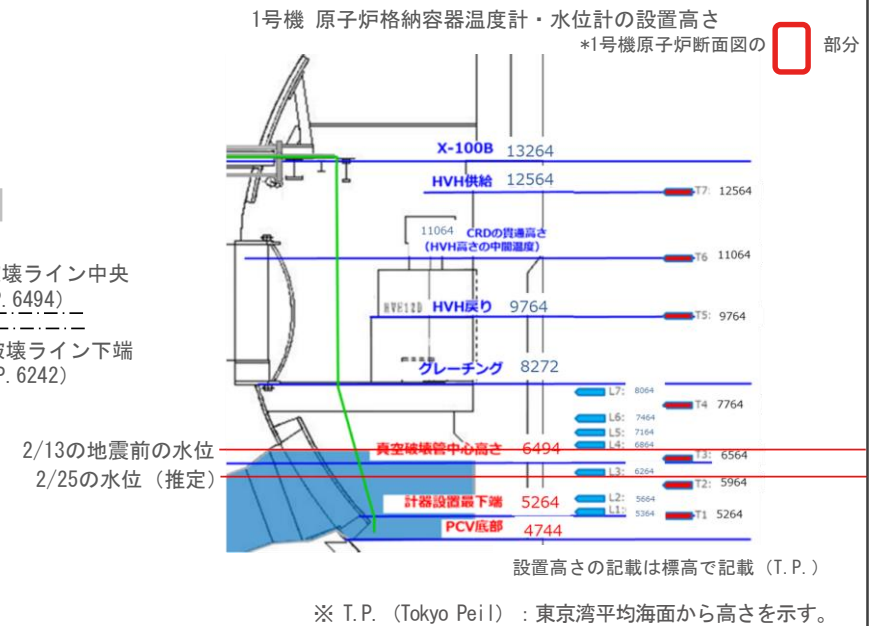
1号機 原子炉格納容器温度計・水位計の設置高さ

*1号機原子炉断面図の 部分

壊ライン中央
.6494)

破壊ライン下端
P.6242)

2/13の地震前の水位

2/25の水位（推定）

X-100B 13264

HVH供給 12564

T7: 12564

11064 CRDの貫通高さ（HVH高さの中間温度）

T6 11064

HVH戻り 9764

T5: 9764

グレーチング 8272

L7: 8064

T4 7764

L6: 7464

L5: 7164

L4: 6864

真空破壊管中心高さ 6494

T3: 6564

L3: 6264

T2: 5964

L2: 5664

L1: 5364

計器設置最下端 5264

T1 5264

PCV底部 4744

設置高さの記載は標高で記載（T.P.）

※ T.P.（Tokyo Peil）：東京湾平均海面から高さを示す。